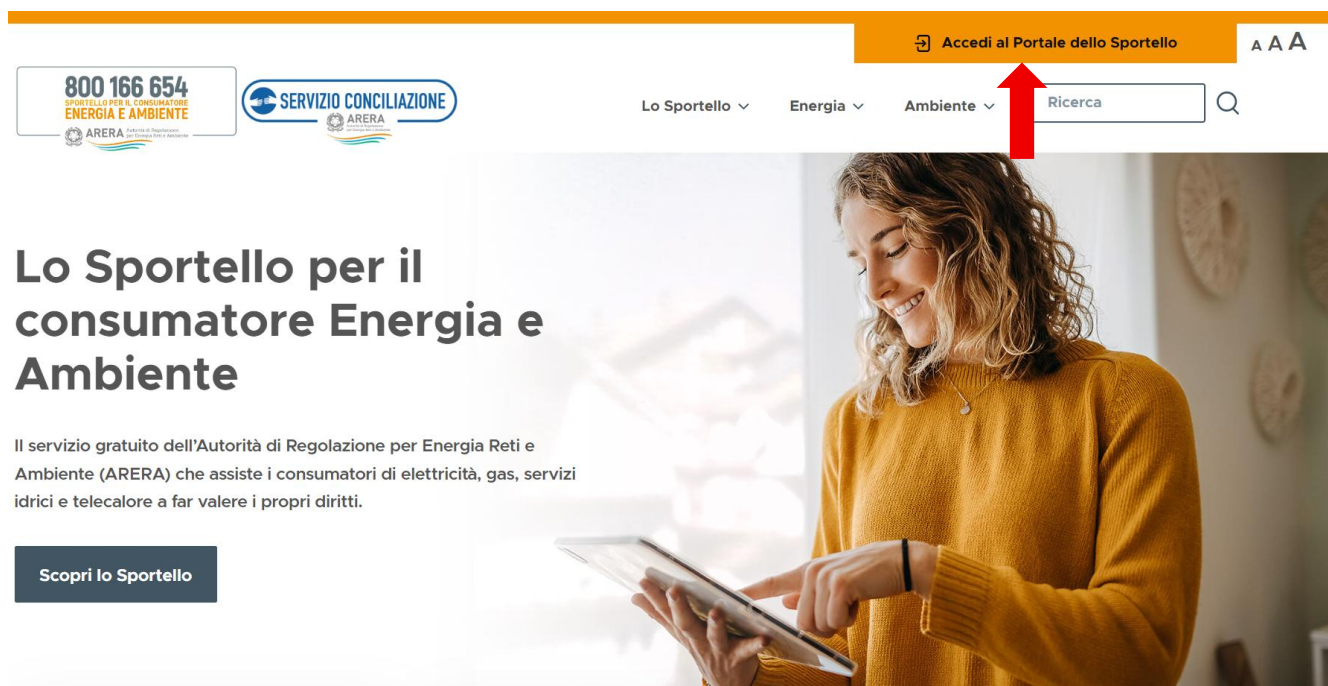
Accedi al Portale dello Sportello

A A A

800 166 654
SPORTELLO PER IL CONSUMATORE
ENERGIA E AMBIENTE
ARERA Autorità di Regolazione per Energia Reti e Ambiente

SERVIZIO CONCILIAZIONE
ARERA
Autorità di Regolazione per Energia Reti e Ambiente

Lo Sportello

Energia

Ambiente

Ricerca

Lo Sportello per il consumatore Energia e Ambiente

Il servizio gratuito dell'Autorità di Regolazione per Energia Reti e Ambiente (ARERA) che assiste i consumatori di elettricità, gas, servizi idrici e telecalore a far valere i propri diritti.

Scopri lo Sportello